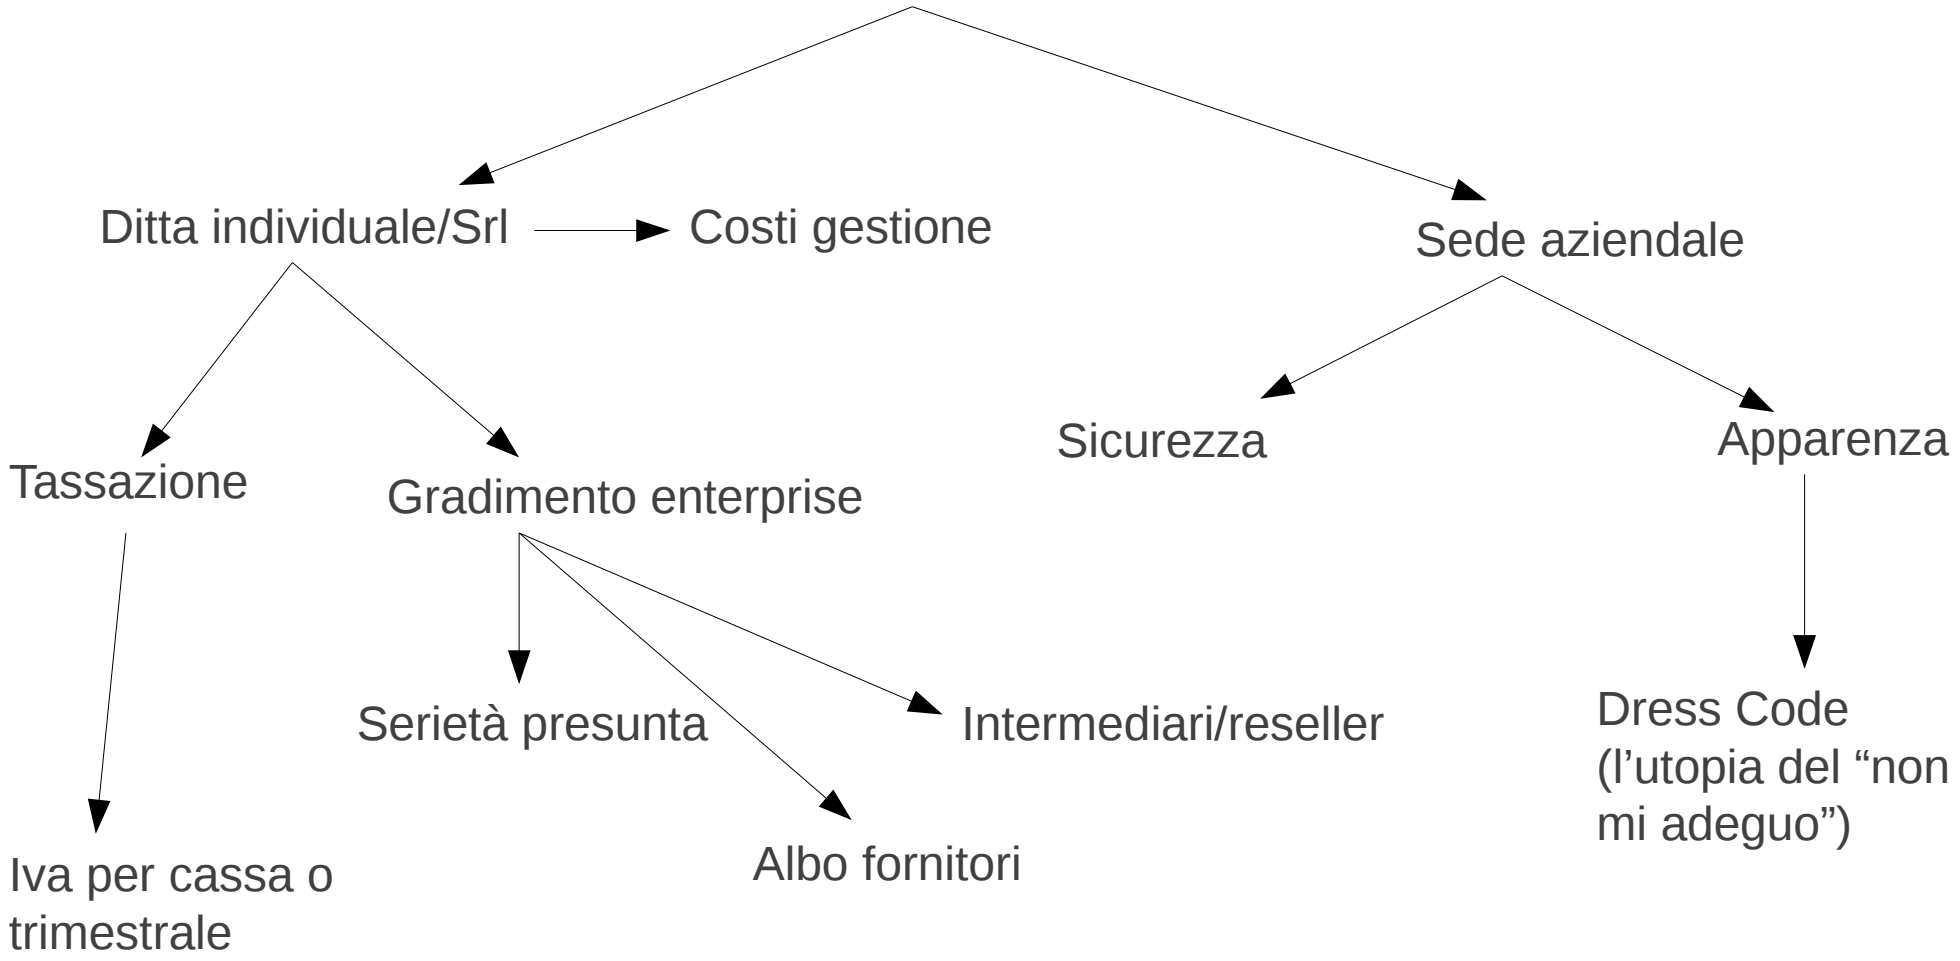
Ditta individuale/Srl

Costi gestione

Sede aziendale

Tassazione

Gradimento enterprise

Sicurezza

Apparenza

Serietà presunta

Intermediari/reseller

Dress Code (l'utopia del "non mi adeguo")

Albo fornitori

Iva per cassa o trimestrale